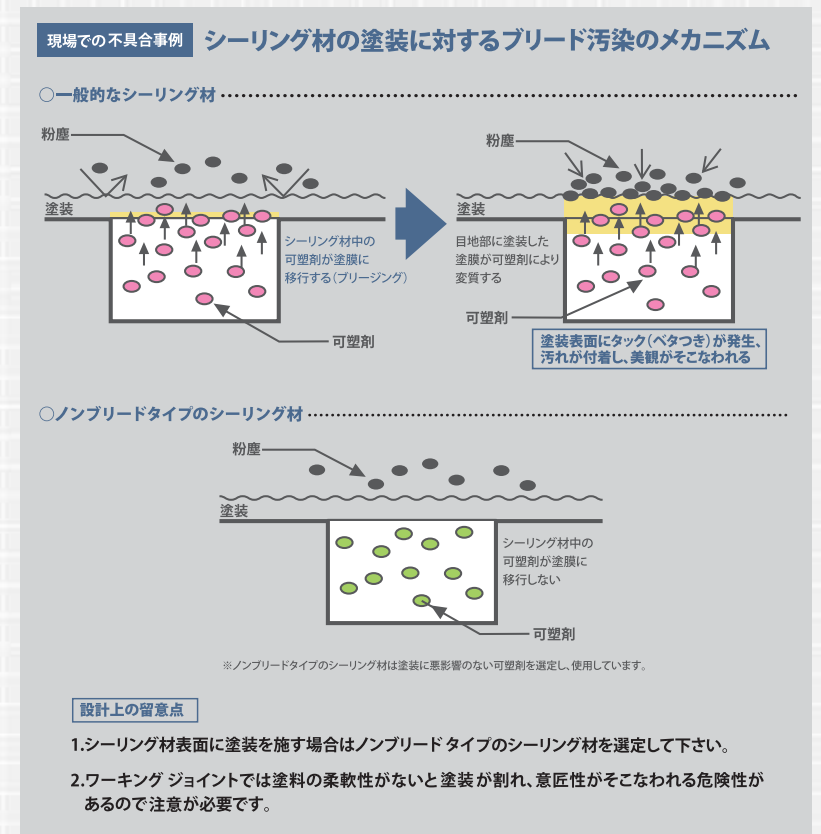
現場での不具合事例 シーリング材の塗装に対するブリード汚染のメカニズム

○一般的なシーリング材

粉塵

塗装

シーリング材中の可塑剤が塗膜に移行する(ブリージング)

可塑剤

粉塵

塗装

目地部に塗装した塗膜が可塑剤により変質する

可塑剤

塗装表面にタック(ベタつき)が発生、汚れが付着し、美観がそこなわれる

○ノンブリードタイプのシーリング材

粉塵

塗装

シーリング材中の可塑剤が塗膜に移行しない

可塑剤

※ノンブリードタイプのシーリング材は塗装に悪影響のない可塑剤を選定し、使用しています。

設計上の留意点

1.シーリング材表面に塗装を施す場合はノンブリード タイプのシーリング材を選定して下さい。

2.ワーキング ジョイントでは塗料の柔軟性がないと塗装が割れ、意匠性がそこなわれる危険性があるので注意が必要です。